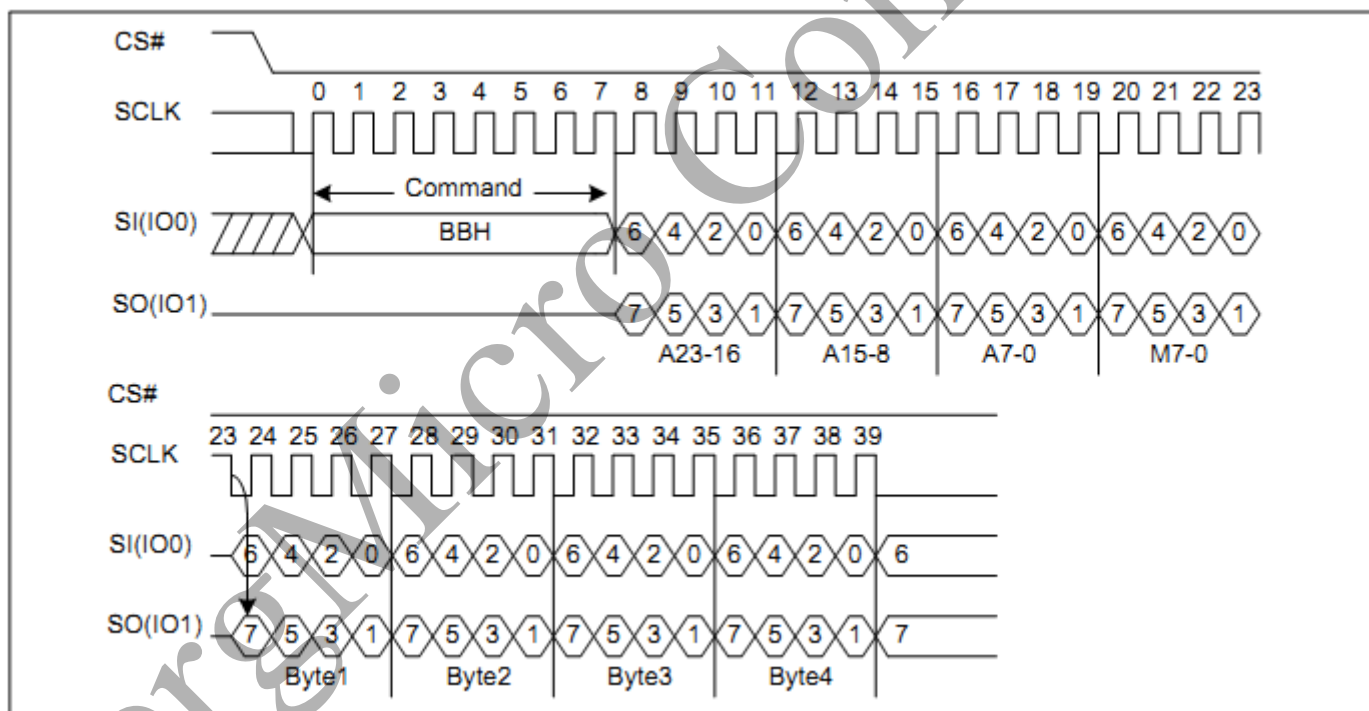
CS#

SCLK

0 1 2 3 4 5 6 7 8 9 10 11 12 13 14 15 16 17 18 19 20 21 22 23

Command

SI(IO0)

BBH

6 4 2 0 6 4 2 0 6 4 2 0 6 4 2 0

SO(IO1)

7 5 3 1 7 5 3 1 7 5 3 1 7 5 3 1

A23-16 A15-8 A7-0 M7-0

CS#

SCLK

23 24 25 26 27 28 29 30 31 32 33 34 35 36 37 38 39

SI(IO0)

6 4 2 0 6 4 2 0 6 4 2 0 6 4 2 0 6

SO(IO1)

7 5 3 1 7 5 3 1 7 5 3 1 7 5 3 1 7

Byte1 Byte2 Byte3 Byte4